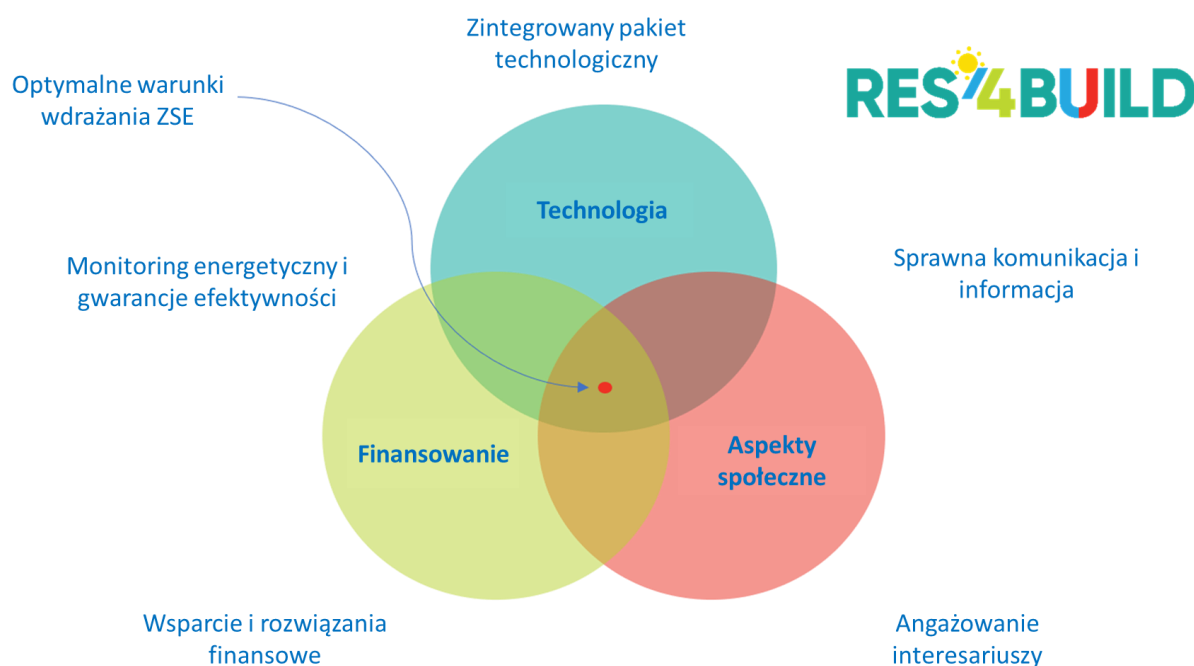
Zintegrowany pakiet technologiczny

RES4BUILD

Optymalne warunki wdrażania ZSE

Technologia

Monitoring energetyczny i gwarancje efektywności

Sprawna komunikacja i informacja

Finansowanie

Aspekty społeczne

Wsparcie i rozwiązania finansowe

Angażowanie interesariuszy